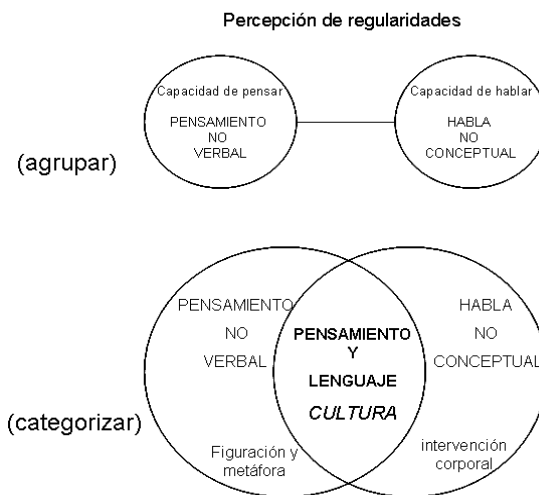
Percepción de regularidades

Capacidad de pensar
PENSAMIENTO NO VERBAL

Capacidad de hablar
HABLA NO CONCEPTUAL

(agrupar)

PENSAMIENTO NO VERBAL

Figuración y metáfora

PENSAMIENTO Y LENGUAJE
CULTURA

HABLA NO CONCEPTUAL

intervención corporal

(categorizar)